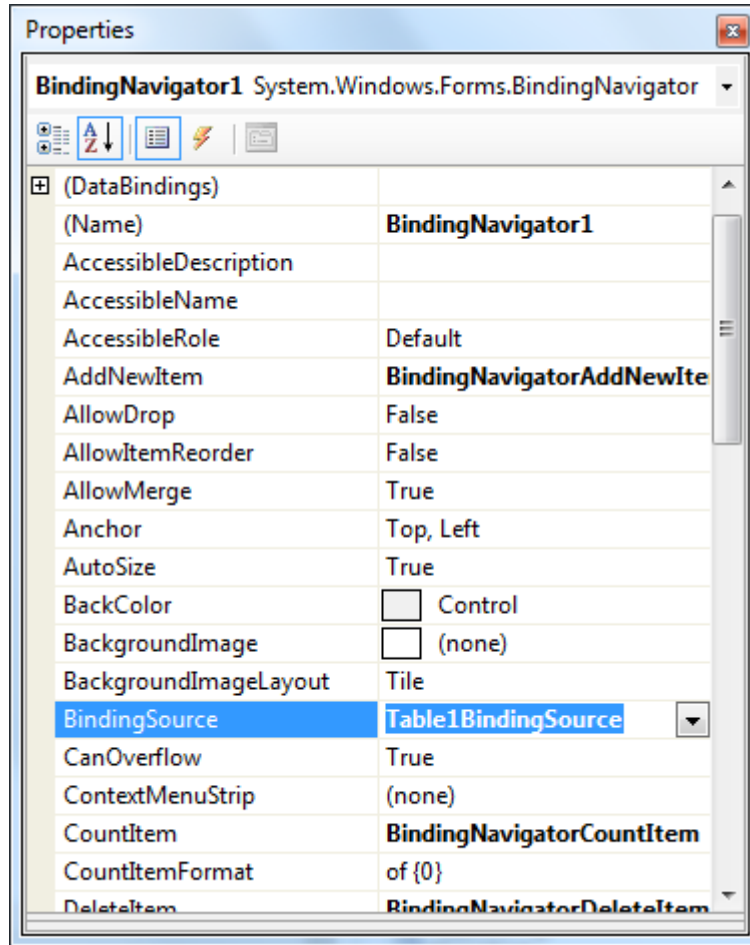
Properties

BindingNavigator1 System.Windows.Forms.BindingNavigator

| | |
|---|---|
| (DataBindings) | |
| (Name) | BindingNavigator1 |
| AccessibleDescription | |
| AccessibleName | |
| AccessibleRole | Default |
| AddNewItem | BindingNavigatorAddNewIte |
| AllowDrop | False |
| AllowItemReorder | False |
| AllowMerge | True |
| Anchor | Top, Left |
| AutoSize | True |
| BackColor | Control |
| BackgroundImage | (none) |
| BackgroundImageLayout | Tile |
| BindingSource | Table1BindingSource |
| CanOverflow | True |
| ContextMenuStrip | (none) |
| CountItem | BindingNavigatorCountItem |
| CountItemFormat | of {0} |
| DeleteItem | BindingNavigatorDeleteItem |